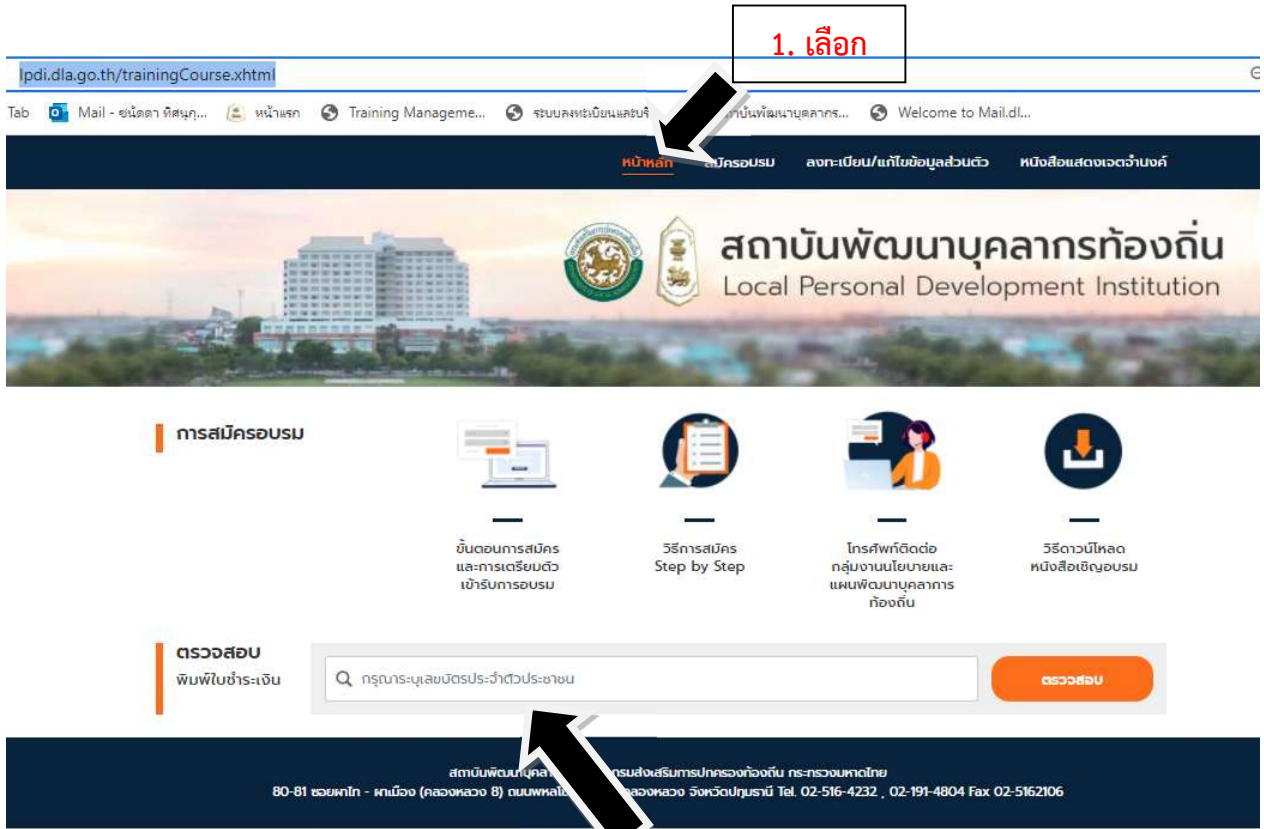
1. เลือก

lpdi.dla.go.th/trainingCourse.xhtml

Tab Mail - ขนิดดา ทิสนุก... หน้าแรก Training Manageme... ระบบลงทะเบียนและรับ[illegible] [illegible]บันพัฒนาบุคลากร... Welcome to Mail.dl...

หน้าหลัก สมัครอบรม ลงทะเบียน/แก้ไขข้อมูลส่วนตัว หนังสือแสดงเจตจำนงค์

สถาบันพัฒนาบุคลากรท้องถิ่น
Local Personal Development Institution

การสมัครอบรม

ขั้นตอนการสมัคร และการเตรียมตัว เข้ารับการอบรม

วิธีการสมัคร Step by Step

โทรศัพท์ติดต่อ กลุ่มงานนโยบายและ แผนพัฒนาบุคลากร ท้องถิ่น

วิธีดาวน์โหลด หนังสือเชิญอบรม

ตรวจสอบ
พิมพ์ใบชำระเงิน

กรุณาระบุเลขบัตรประจำตัวประชาชน

ตรวจสอบ

สถาบันพัฒนาบุคลา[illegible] กรมส่งเสริมการปกครองท้องถิ่น กระทรวงมหาดไทย
80-81 ซอยผาโท - ผาเมือง (คลองหลวง 8) ถนนพหลโย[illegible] คลองหลวง จังหวัดปทุมธานี Tel. 02-516-4232 , 02-191-4804 Fax 02-5162106